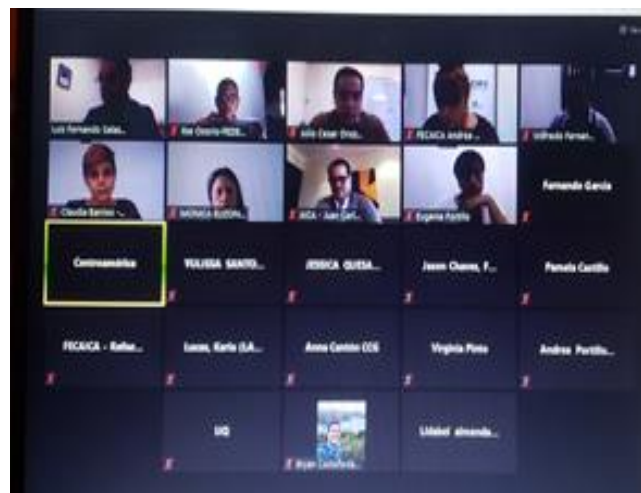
Luis Fernando Salaz...
Ital Osorio FECIS...
Julio Cesar Orozc...
FECAICA Andrea...
Wilfredo Fernan...
Claudia Barrios...
MONICA BUSTA...
AICA - Juan Carl...
Eugenia Portillo
Fernando Garcia
Centroamérica
YULISSA SANTO...
JESSICA QUESA...
Jason Chaves, F...
Pamela Castillo
FECAICA - Rafae...
Lucas, Karla (LA...
Anna Cantón CCG
Virginia Pinto
Andrea Portillo...
UG
Lisbbet almanda...
Bryan Castañeda...